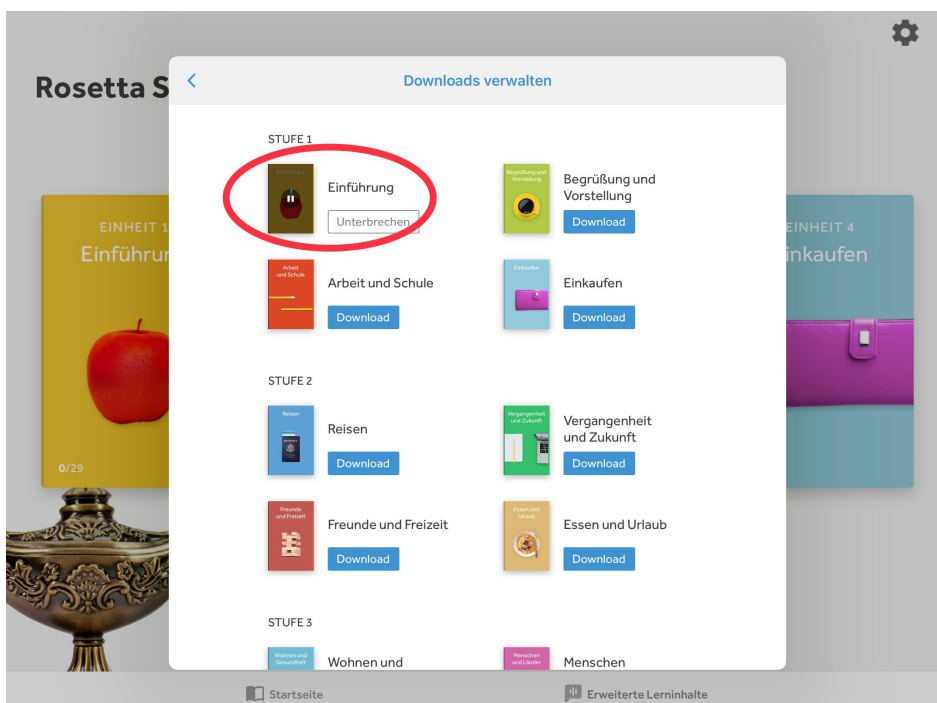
Rosetta S

EINHEIT 1
Einführun

0/29

EINHEIT 4
inkaufen

<

Downloads verwalten

STUFE 1

Einführung
Einführung
Unterbrechen

Begrüßung und Vorstellung
Begrüßung und Vorstellung
Download

Arbeit und Schule
Arbeit und Schule
Download

Einkaufen
Einkaufen
Download

STUFE 2

Reisen
Reisen
Download

Vergangenheit und Zukunft
Vergangenheit und Zukunft
Download

Freunde und Freizeit
Freunde und Freizeit
Download

Essen und Urlaub
Essen und Urlaub
Download

STUFE 3

Wohnen und Gesundheit
Wohnen und

Menschen und Länder
Menschen

Startseite

Erweiterte Lerninhalte